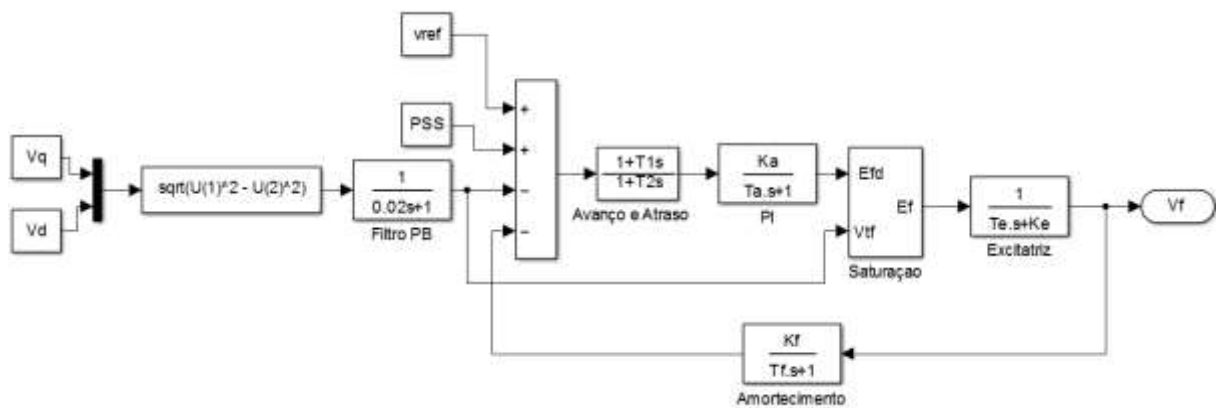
vref

PSS

Vq

Vd

sqrt(U(1)^2 - U(2)^2)

$\frac{1}{0.02s+1}$

Filtro PB

+

+

−

−

$\frac{1+T1s}{1+T2s}$

Avanço e Atraso

$\frac{Ka}{Ta.s+1}$

PI

Efd

Ef

Vtf

Saturaçao

$\frac{1}{Te.s+Ke}$

Excitatriz

Vf

$\frac{Kf}{Tf.s+1}$

Amortecimento